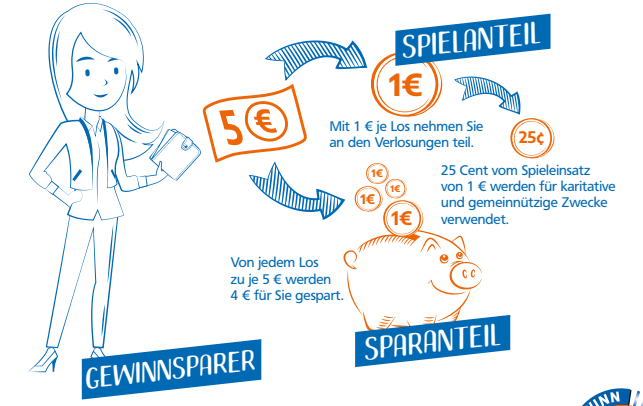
SPIELANTEIL

5 €

1€

Mit 1 € je Los nehmen Sie an den Verlosungen teil.

25¢

25 Cent vom Spieleinsatz von 1 € werden für karitative und gemeinnützige Zwecke verwendet.

1€ 1€ 1€ 1€

Von jedem Los zu je 5 € werden 4 € für Sie gespart.

SPARANTEIL

GEWINNSPARER

INN